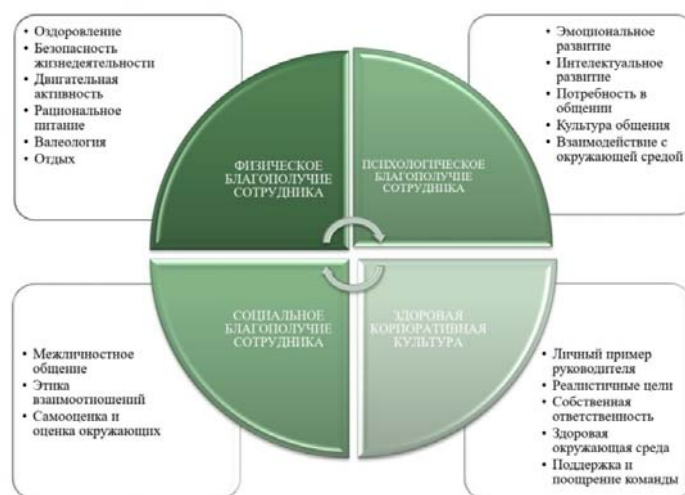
• Оздоровление
• Безопасность жизнедеятельности
• Двигательная активность
• Рациональное питание
• Валеология
• Отдых

• Эмоциональное развитие
• Интелектуальное развитие
• Потребность в общении
• Культура общения
• Взаимодействие с окружающей средой

ФИЗИЧЕСКОЕ БЛАГОПОЛУЧИЕ СОТРУДНИКА

ПСИХОЛОГИЧЕСКОЕ БЛАГОПОЛУЧИЕ СОТРУДНИКА

СОЦИАЛЬНОЕ БЛАГОПОЛУЧИЕ СОТРУДНИКА

ЗДОРОВАЯ КОРПОРАТИВНАЯ КУЛЬТУРА

• Межличностное общение
• Этика взаимоотношений
• Самооценка и оценка окружающих

• Личный пример руководителя
• Реалистичные цели
• Собственная ответственность
• Здоровая окружающая среда
• Поддержка и поощрение команды